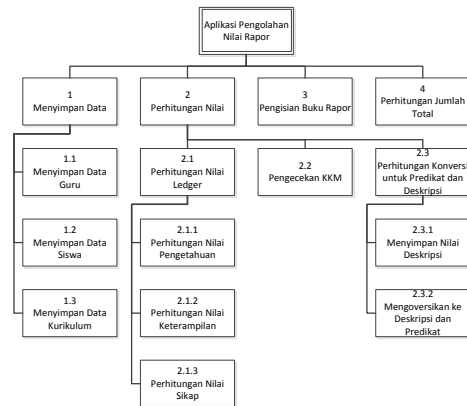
Aplikasi Pengolahan Nilai Rapor

1
Menyimpan Data

2
Perhitungan Nilai

3
Pengisian Buku Rapor

4
Perhitungan Jumlah Total

1.1
Menyimpan Data Guru

1.2
Menyimpan Data Siswa

1.3
Menyimpan Data Kurikulum

2.1
Perhitungan Nilai Ledger

2.2
Pengecekan KKM

2.3
Perhitungan Konversi untuk Predikat dan Deskripsi

2.1.1
Perhitungan Nilai Pengetahuan

2.1.2
Perhitungan Nilai Keterampilan

2.1.3
Perhitungan Nilai Sikap

2.3.1
Menyimpan Nilai Deskripsi

2.3.2
Mengoversikan ke Deskripsi dan Predikat